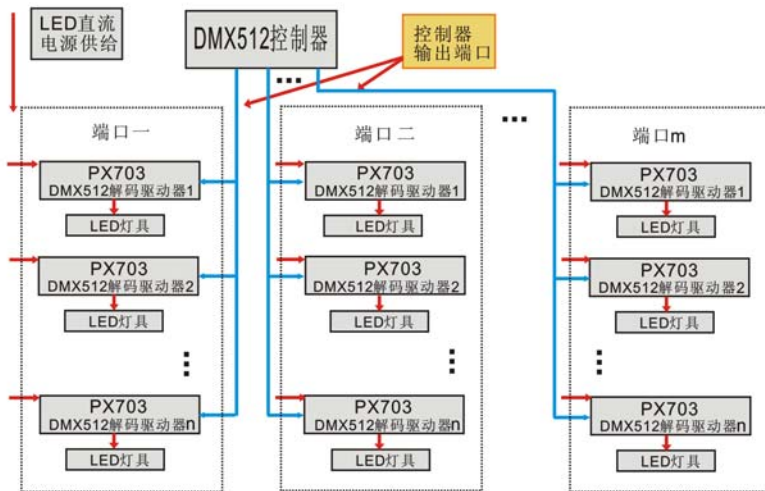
LED直流
电源供给

DMX512控制器

控制器
输出端口

...

...

端口一

PX703
DMX512解码驱动器1

LED灯具

PX703
DMX512解码驱动器2

LED灯具

⋮

PX703
DMX512解码驱动器n

LED灯具

端口二

PX703
DMX512解码驱动器1

LED灯具

PX703
DMX512解码驱动器2

LED灯具

⋮

PX703
DMX512解码驱动器n

LED灯具

端口m

PX703
DMX512解码驱动器1

LED灯具

PX703
DMX512解码驱动器2

LED灯具

⋮

PX703
DMX512解码驱动器n

LED灯具